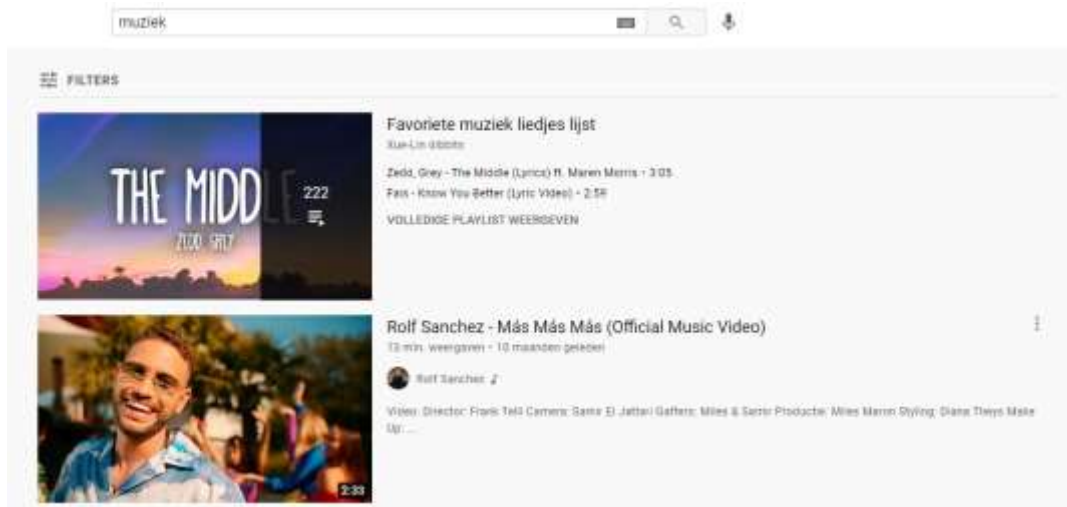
muziek

FILTERS

THE MIDDLE
ZEDD GREY

222

Favoriete muziek liedjes lijst

Xue-Lin Gibbits

Zedd, Grey - The Middle (Lyrics) ft. Maren Morris • 3:05

Fais - Know You Better (Lyric Video) • 2:59

VOLLEDIGE PLAYLIST WEERGEVEN

2:33

Rolf Sanchez - Más Más Más (Official Music Video)

10 mln. weergaven • 10 maanden geleden

Rolf Sanchez

Video: Director: Frank Tell Camera: Samir El Jattari Gaffers: Miles & Samir Productie: Miles Maron Styling: Diana Thieys Make Up: ...